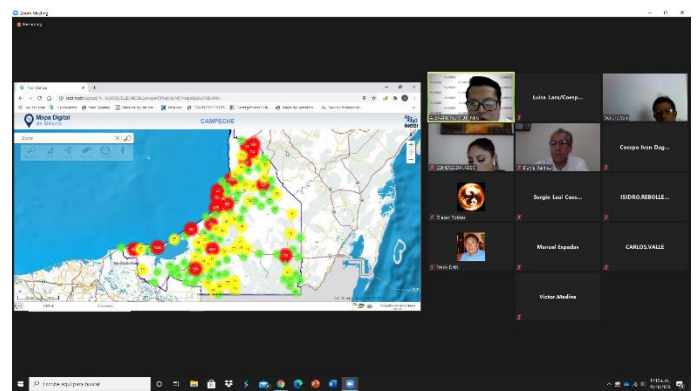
Zoom Meeting

Mapa Digital de México

CAMPECHE

Buscar

Luisa Lara/Coesp...

Coespo Ivan Dag...

Sergio Luis Cocs...

ISIDRO.REBOLLE...

Manuel Espadas

CARLOS.VALLE

Victor.Medina

Escribe aquí para buscar